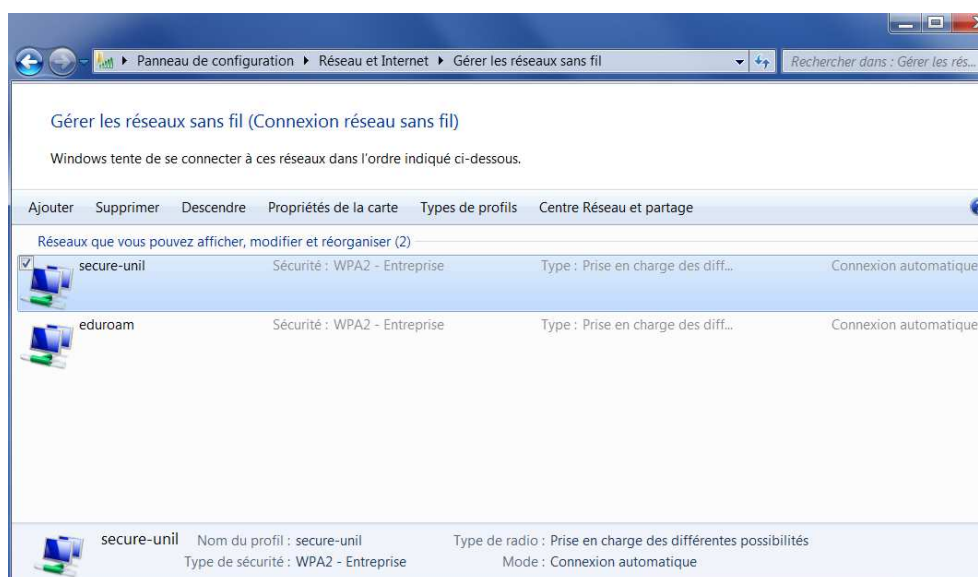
▸ Panneau de configuration ▸ Réseau et Internet ▸ Gérer les réseaux sans fil

Rechercher dans : Gérer les rés...

Gérer les réseaux sans fil (Connexion réseau sans fil)

Windows tente de se connecter à ces réseaux dans l'ordre indiqué ci-dessous.

Ajouter Supprimer Descendre Propriétés de la carte Types de profils Centre Réseau et partage

Réseaux que vous pouvez afficher, modifier et réorganiser (2)

secure-unil Sécurité : WPA2 - Entreprise Type : Prise en charge des diff... Connexion automatique

eduroam Sécurité : WPA2 - Entreprise Type : Prise en charge des diff... Connexion automatique

secure-unil Nom du profil : secure-unil Type de radio : Prise en charge des différentes possibilités
Type de sécurité : WPA2 - Entreprise Mode : Connexion automatique